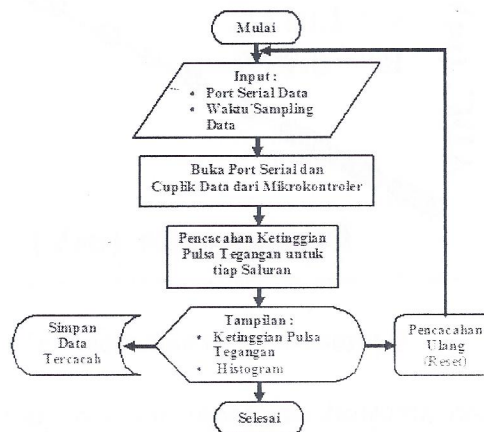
Mulai

Input :
• Port Serial Data
• Waktu Sampling Data

Buka Port Serial dan Cuplik Data dari Mikrokontroler

Pencacahan Ketinggian Pulsa Tegangan untuk tiap Saluran

Simpan Data Tercacah

Tampilan :
• Ketinggian Pulsa Tegangan
• Histogram

Pencacahan Ulang (Reset)

Selesai